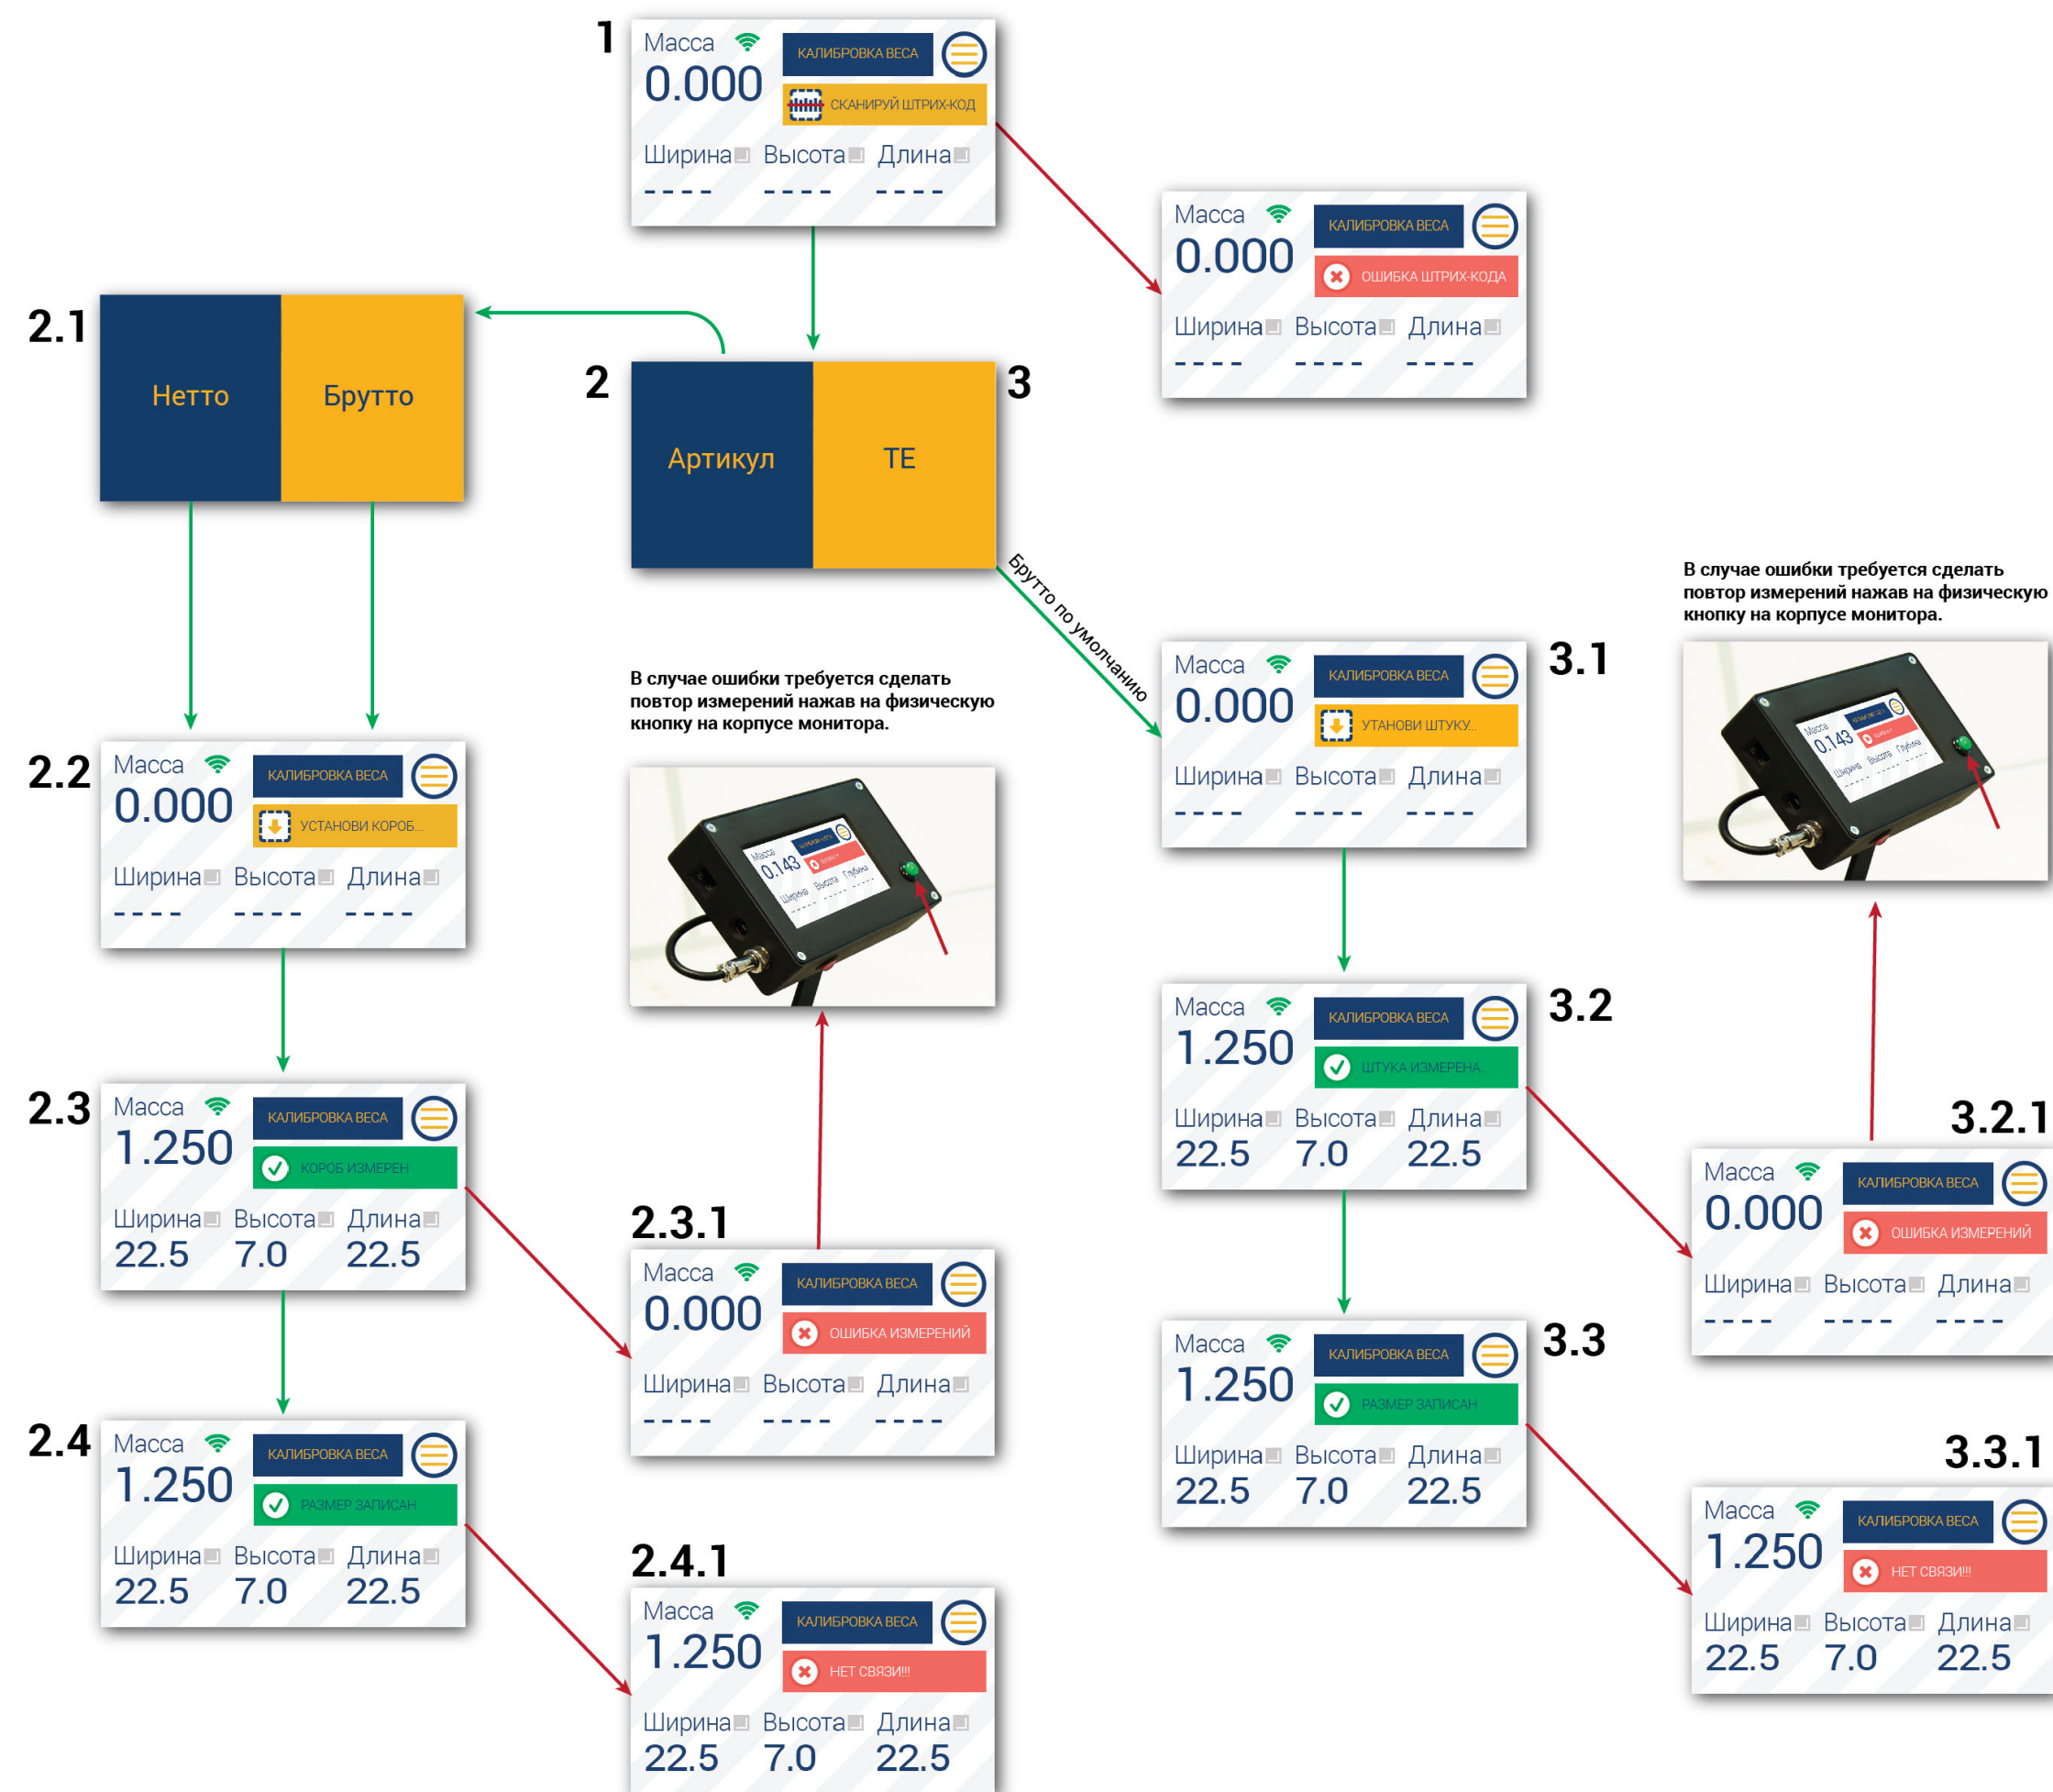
1

Масса
0.000
КАЛИБРОВКА ВЕСА
СКАНИРУЙ ШТРИХ-КОД
Ширина Высота Длина
---- ---- ----

Масса
0.000
КАЛИБРОВКА ВЕСА
ОШИБКА ШТРИХ-КОДА
Ширина Высота Длина
---- ---- ----

2.1
Нетто
Брутто

2
Артикул
ТЕ
3

Брутто по умолчанию

2.2
Масса
0.000
КАЛИБРОВКА ВЕСА
УСТАНОВИ КОРОБ...
Ширина Высота Длина
---- ---- ----

В случае ошибки требуется сделать повтор измерений нажав на физическую кнопку на корпусе монитора.

Масса
0.143
Ширина Высота Глубина

3.1
Масса
0.000
КАЛИБРОВКА ВЕСА
УТАНОВИ ШТУКУ...
Ширина Высота Длина
---- ---- ----

В случае ошибки требуется сделать повтор измерений нажав на физическую кнопку на корпусе монитора.

Масса
0.143
Ширина Высота Глубина

2.3
Масса
1.250
КАЛИБРОВКА ВЕСА
КОРОБ ИЗМЕРЕН
Ширина Высота Длина
22.5 7.0 22.5

3.2
Масса
1.250
КАЛИБРОВКА ВЕСА
ШТУКА ИЗМЕРЕНА
Ширина Высота Длина
22.5 7.0 22.5

2.3.1
Масса
0.000
КАЛИБРОВКА ВЕСА
ОШИБКА ИЗМЕРЕНИЙ
Ширина Высота Длина
---- ---- ----

3.2.1
Масса
0.000
КАЛИБРОВКА ВЕСА
ОШИБКА ИЗМЕРЕНИЙ
Ширина Высота Длина
---- ---- ----

2.4
Масса
1.250
КАЛИБРОВКА ВЕСА
РАЗМЕР ЗАПИСАН
Ширина Высота Длина
22.5 7.0 22.5

3.3
Масса
1.250
КАЛИБРОВКА ВЕСА
РАЗМЕР ЗАПИСАН
Ширина Высота Длина
22.5 7.0 22.5

2.4.1
Масса
1.250
КАЛИБРОВКА ВЕСА
НЕТ СВЯЗИ!!!
Ширина Высота Длина
22.5 7.0 22.5

3.3.1
Масса
1.250
КАЛИБРОВКА ВЕСА
НЕТ СВЯЗИ!!!
Ширина Высота Длина
22.5 7.0 22.5